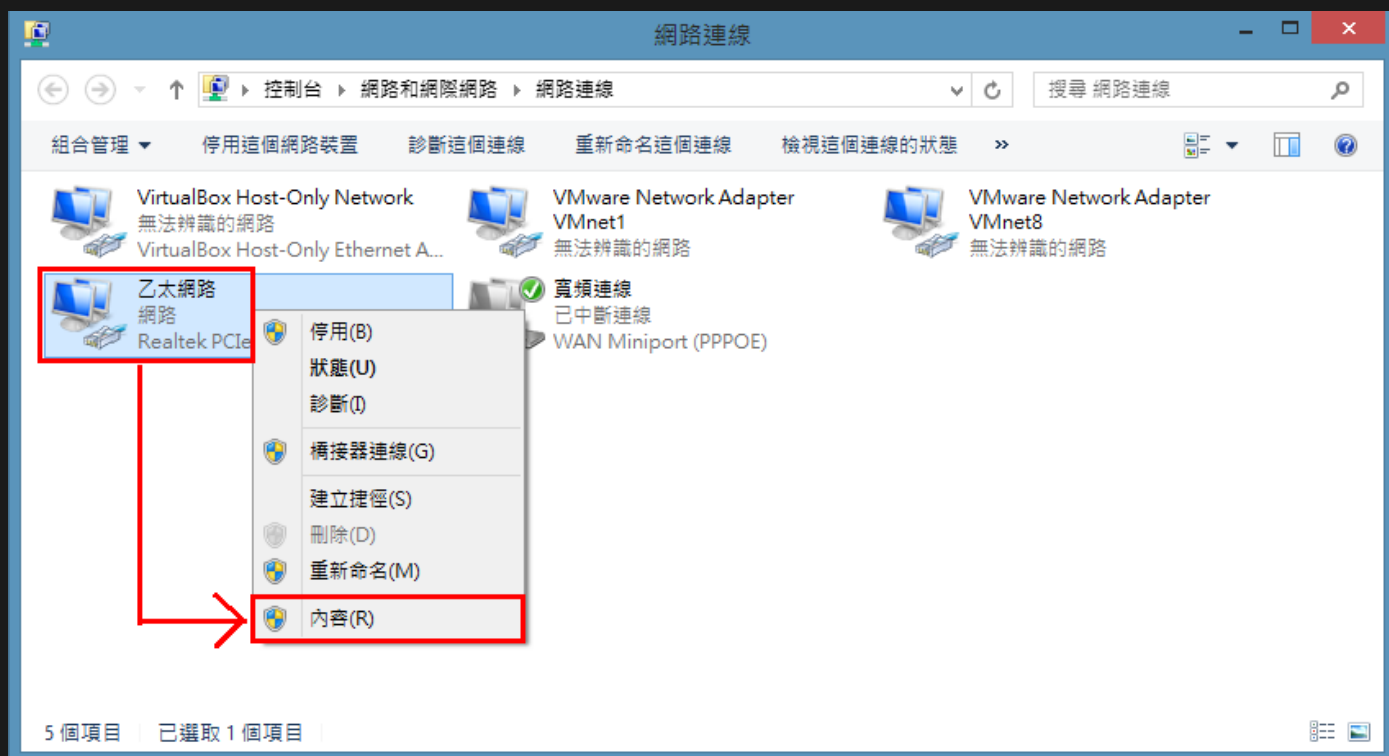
網路連線

控制台 ▸ 網路和網際網路 ▸ 網路連線

搜尋 網路連線

組合管理 ▼　停用這個網路裝置　診斷這個連線　重新命名這個連線　檢視這個連線的狀態　»

VirtualBox Host-Only Network
無法辨識的網路
VirtualBox Host-Only Ethernet A...

VMware Network Adapter VMnet1
無法辨識的網路

VMware Network Adapter VMnet8
無法辨識的網路

乙太網路
網路
Realtek PCIe

寬頻連線
已中斷連線
WAN Miniport (PPPOE)

停用(B)
狀態(U)
診斷(I)
橋接器連線(G)
建立捷徑(S)
刪除(D)
重新命名(M)
內容(R)

5 個項目　已選取 1 個項目